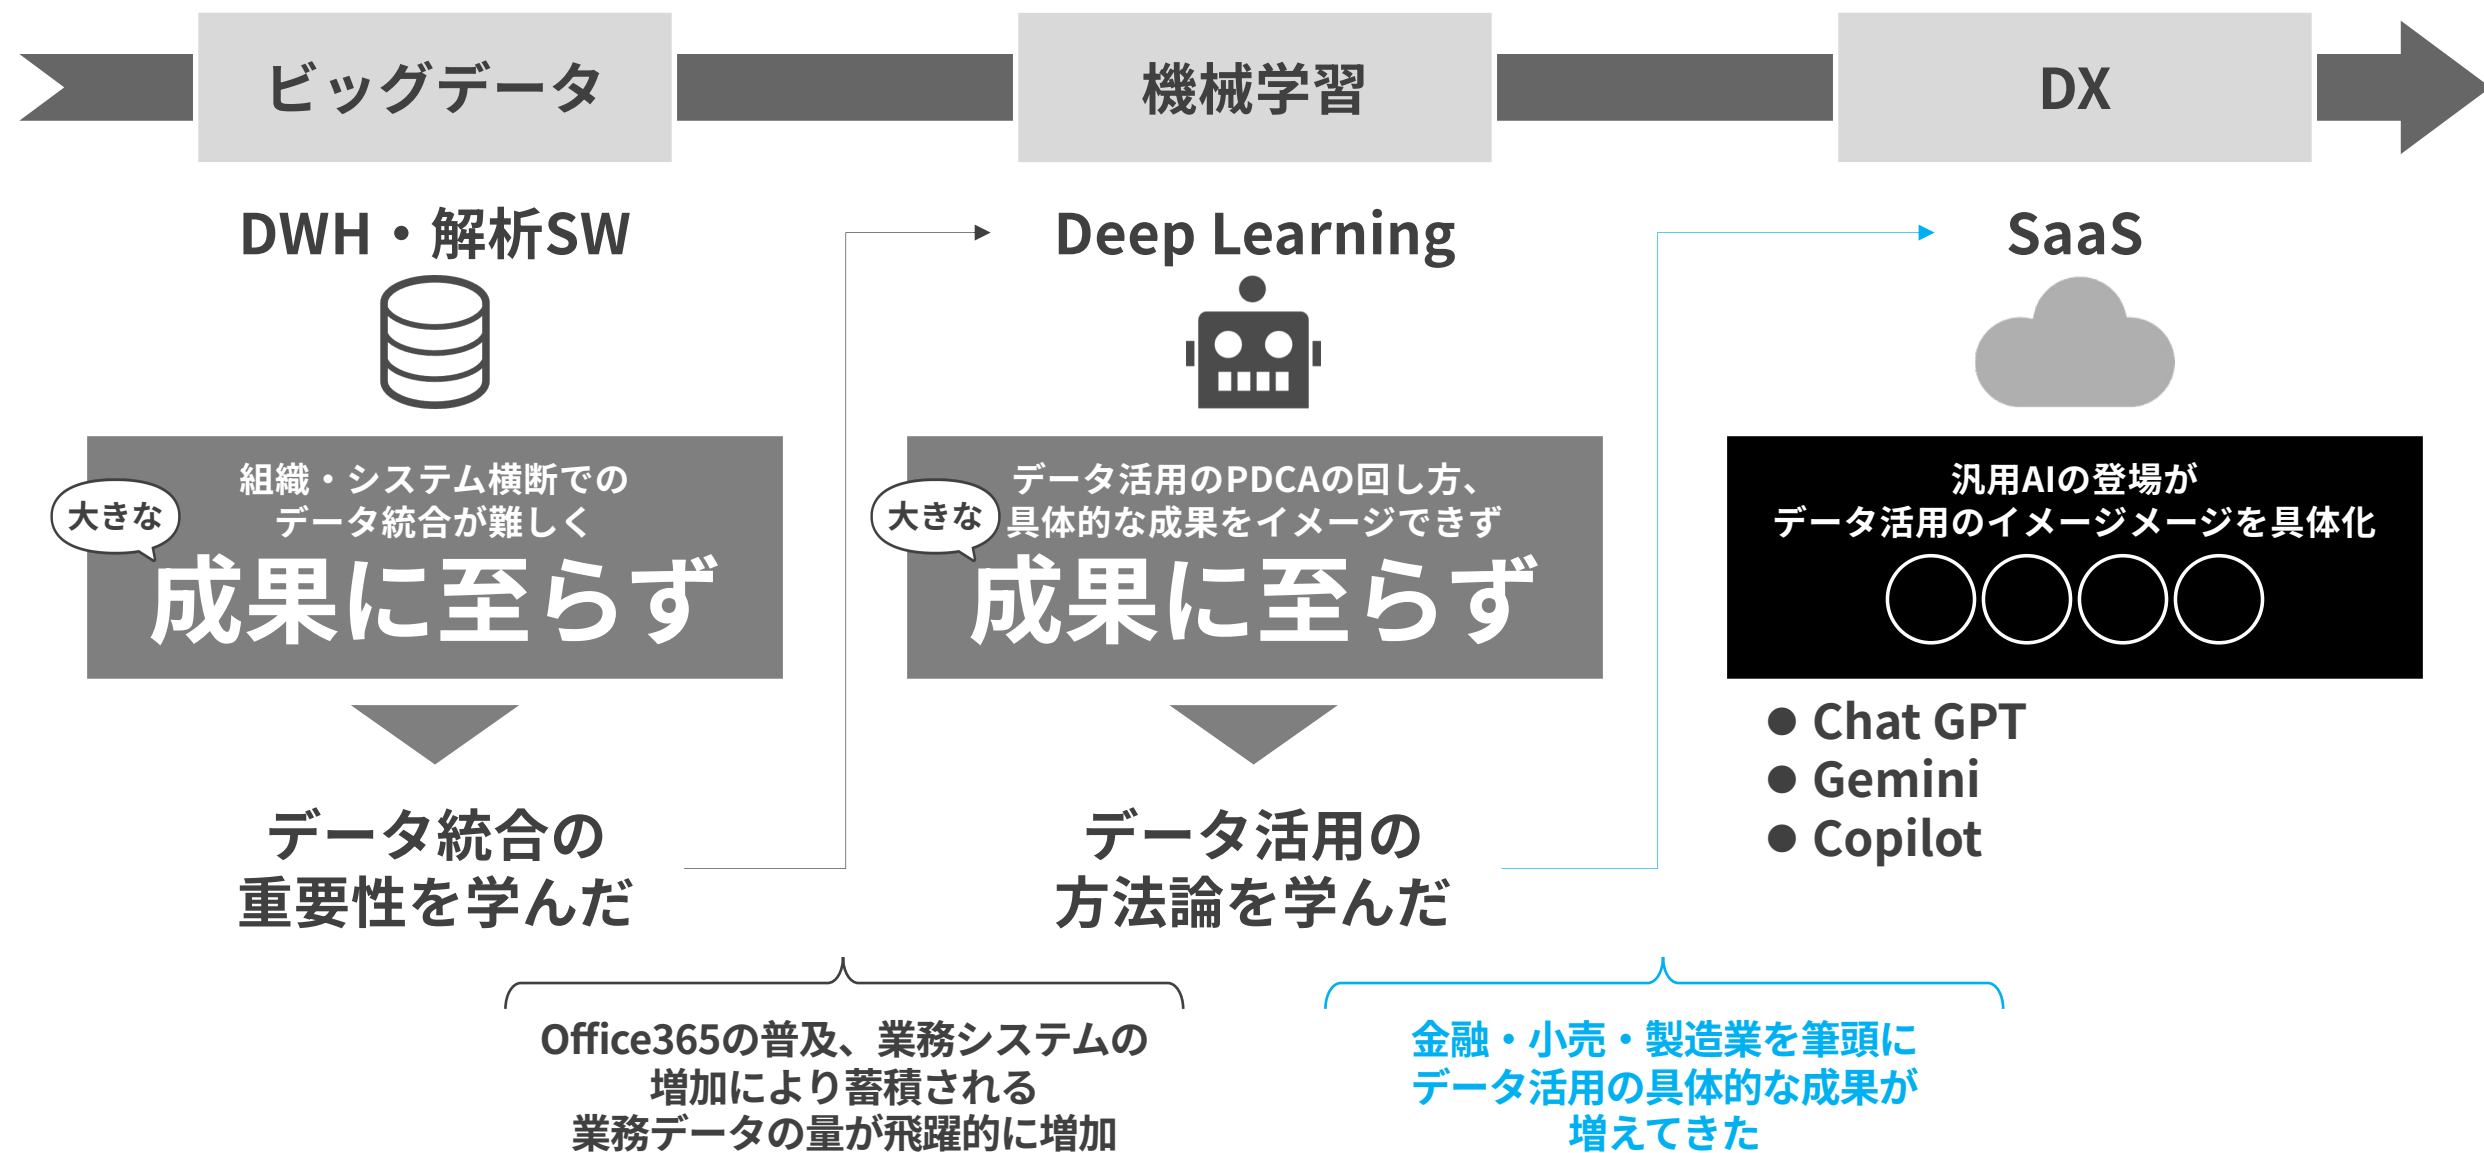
ビッグデータ

機械学習

DX

DWH・解析SW

Deep Learning

SaaS

大きな

組織・システム横断での
データ統合が難しく
成果に至らず

大きな

データ活用のPDCAの回し方、
具体的な成果をイメージできず
成果に至らず

汎用AIの登場が
データ活用のイメージメージを具体化
〇〇〇〇

● Chat GPT
● Gemini
● Copilot

データ統合の
重要性を学んだ

データ活用の
方法論を学んだ

Office365の普及、業務システムの
増加により蓄積される
業務データの量が飛躍的に増加

金融・小売・製造業を筆頭に
データ活用の具体的な成果が
増えてきた